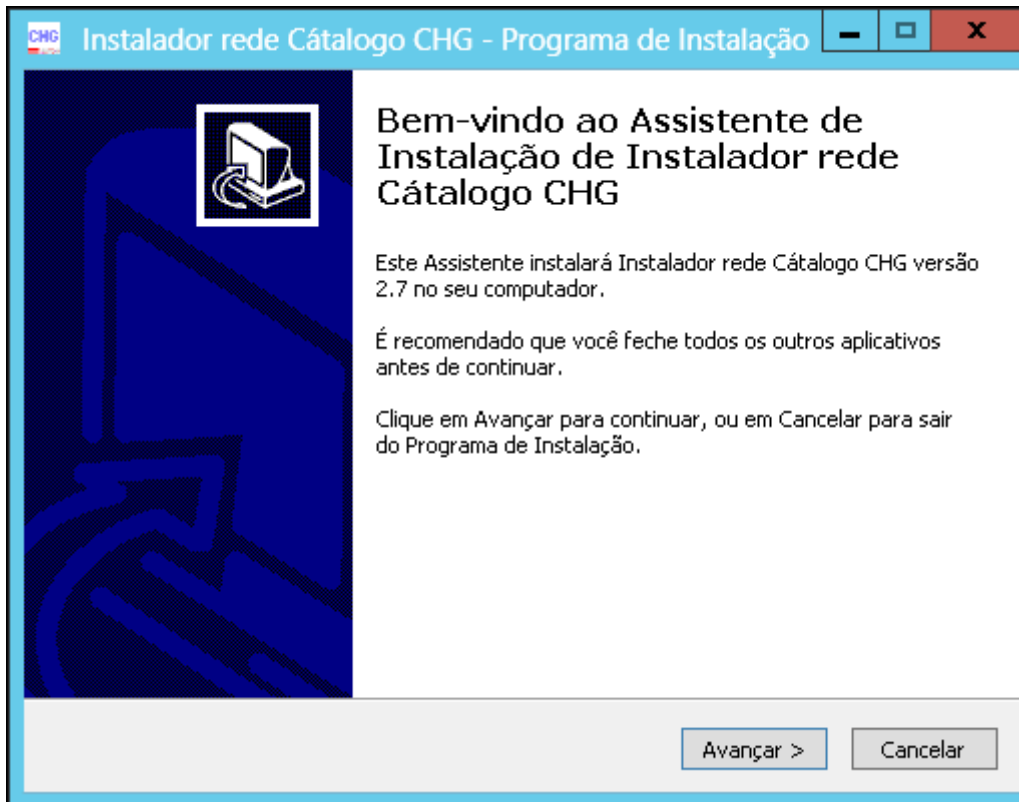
CHG Instalador rede Cátalogo CHG - Programa de Instalação

Bem-vindo ao Assistente de Instalação de Instalador rede Cátalogo CHG

Este Assistente instalará Instalador rede Cátalogo CHG versão 2.7 no seu computador.

É recomendado que você feche todos os outros aplicativos antes de continuar.

Clique em Avançar para continuar, ou em Cancelar para sair do Programa de Instalação.

Avançar >
Cancelar